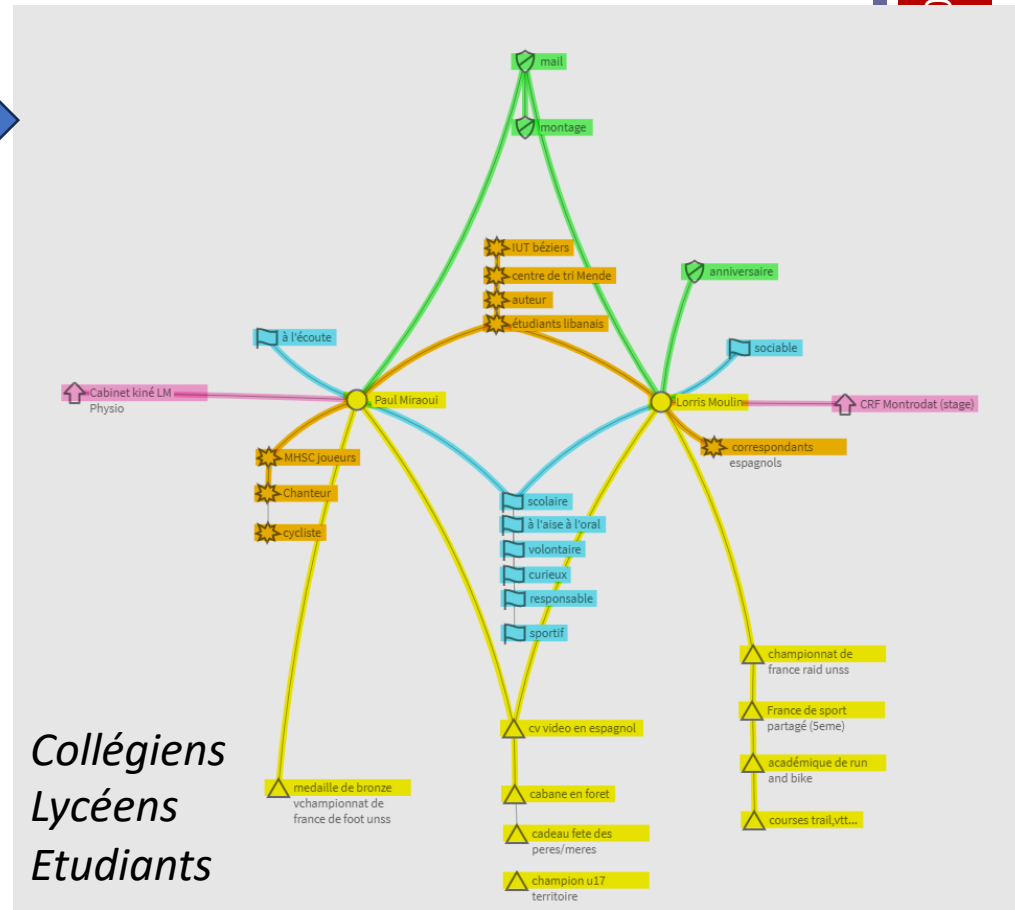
mail

montage

IUT béziers

centre de tri Mende

auteur

étudiants libanais

anniversaire

à l'écoute

sociable

Cabinet kiné LM
Physio

Paul Miraoui

Lorris Moulin

CRF Montrodat (stage)

correspondants
espagnols

MHSC joueurs

Chanteur

cycliste

scolaire

à l'aise à l'oral

volontaire

curieux

responsable

sportif

championnat de
france raid unss

France de sport
partagé (5eme)

académique de run
and bike

courses trail,vtt...

cv video en espagnol

cabane en foret

cadeau fete des
peres/meres

champion u17
territoire

medaille de bronze
vchampionnat de
france de foot unss

Collégiens
Lycéens
Etudiants